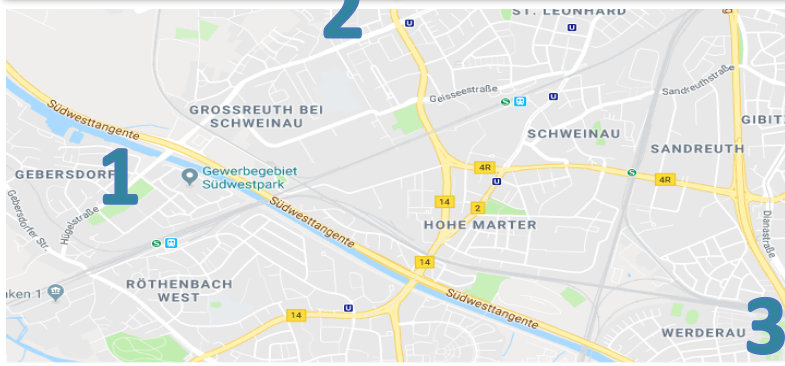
2
ST. LEONHARD
U
Geissestraße
S U
U
Sandreuthstraße
GIBITZ
Südwesttangente
GROSSREUTH BEI SCHWEINAU
SCHWEINAU
SANDREUTH
1
GEBERSDORF
Gewerbegebiet Südwestpark
4R
U
S
4R
Gebersdorfer Str.
Hügelstraße
Südwesttangente
14
2
Dianastraße
S U
HOHE MARTER
14
aken 1
RÖTHENBACH WEST
Südwesttangente
14
U
WERDERAU
3